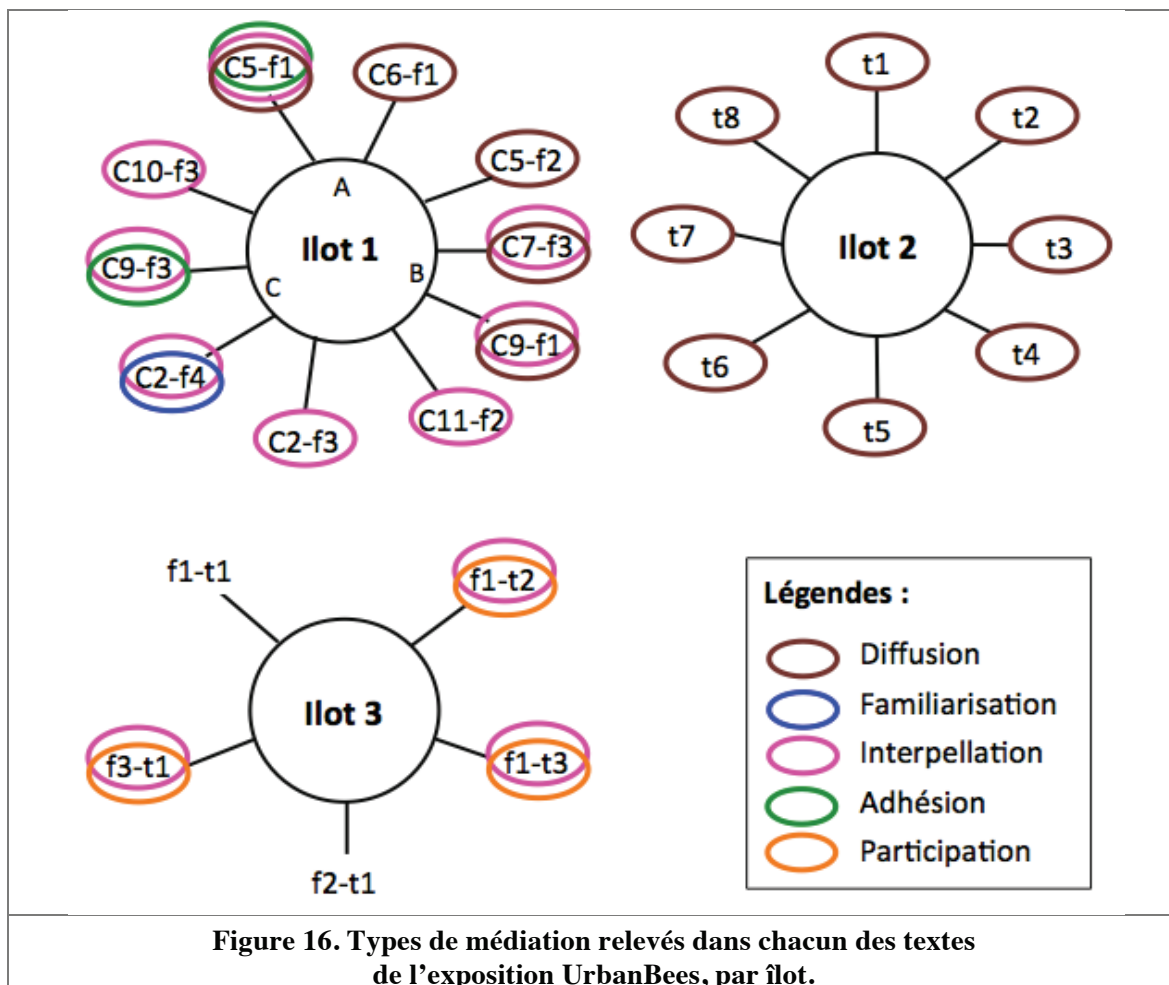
C5-f1
C6-f1
C10-f3
C5-f2
A
Ilot 1
C7-f3
C9-f3
B
C
C9-f1
C2-f4
C2-f3
C11-f2

t1
t8
t2
t7
Ilot 2
t3
t6
t4
t5

f1-t1
f1-t2
Ilot 3
f3-t1
f1-t3
f2-t1

Légendes :
Diffusion
Familiarisation
Interpellation
Adhésion
Participation

Figure 16. Types de médiation relevés dans chacun des textes de l'exposition UrbanBees, par îlot.